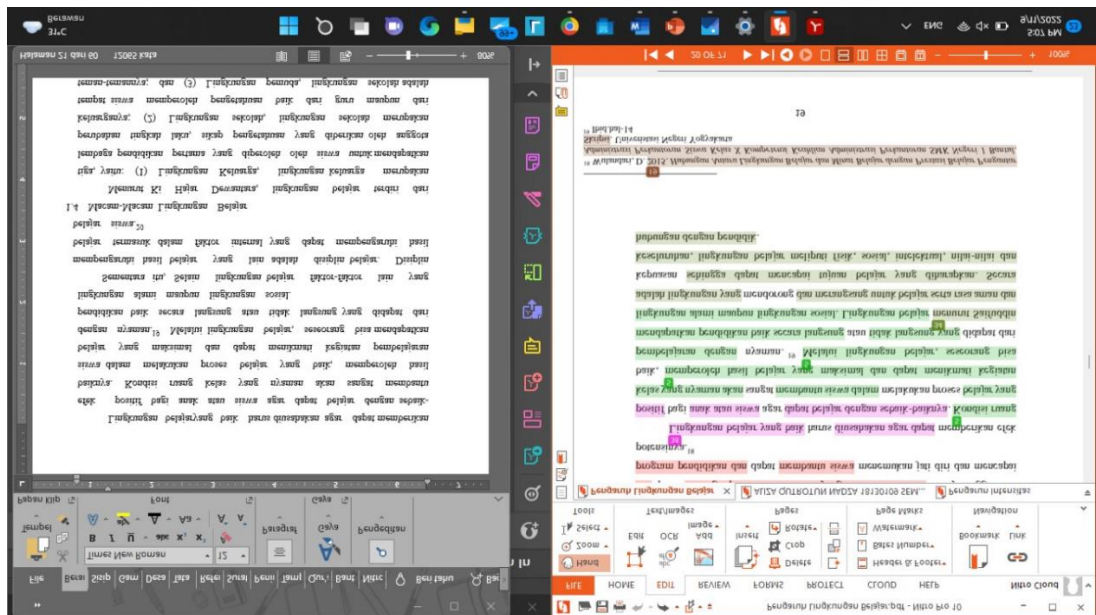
Berawan
31°C

5:07 PM
9/1/2022

Halaman 21 dari 60   12065 kata

80%

Lingkungan belajar yang baik harus diusahakan agar dapat memberikan efek positif bagi anak atau siswa agar dapat belajar dengan sebaik-baiknya. Kondisi ruang kelas yang nyaman akan sangat membantu siswa dalam melakukan proses belajar yang baik, memperoleh hasil belajar yang maksimal dan dapat meningkatkan kegiatan pembelajaran dengan nyaman. Melalui lingkungan belajar, seseorang bisa mendapatkan pendidikan secara langsung atau tidak langsung yang didapat dari lingkungan alam maupun lingkungan sosial.

Sementara itu, Selain lingkungan belajar, faktor-faktor lain yang mempengaruhi hasil belajar yang lain adalah disiplin belajar. Disiplin belajar termasuk dalam faktor internal yang dapat mempengaruhi hasil belajar siswa.

1.4. Macam-Macam Lingkungan Belajar

Menurut Ki Hajar Dewantara, lingkungan belajar terdiri dari tiga, yaitu: (1) Lingkungan Keluarga. Lingkungan keluarga merupakan lembaga pendidikan pertama yang diperoleh oleh siswa untuk mendapatkan pendidikan terhadap lain, sikap pengetahuan yang diperoleh oleh anggota keluarganya. (2) Lingkungan sekolah. Lingkungan sekolah merupakan tempat siswa memperoleh pengetahuan baik dari guru maupun dari teman-temannya; dan (3) Lingkungan pemuda, lingkungan sekolah adalah

File  Beranda  Sisip  Gambar  Desain  Tata Letak  Referensi  Surat  Peninjauan  Tampilan  Bantuan  Nitro  Beri tahu

Times New Roman   12
Tempel
Papan Klip   Font   Paragraf   Gaya   Pengeditan

Pengaruh Lingkungan Belajar.pdf - Nitro Pro 10

FILE  HOME  EDIT  REVIEW  FORMS  PROTECT  CLOUD  HELP   Nitro Cloud

Hand  Zoom  Select  Edit  OCR  Add  Image  Insert  Rotate  Crop  Delete  Watermark  Bates Number  Header & Footer  Bookmark  Link
Tools  Text/Images  Pages  Page Marks  Navigation

Pengaruh Lingkungan Belajar   ALIZA QUTROTUN NADA 18130109 SEM...   Pengaruh Intensitas

program pendidikan dan dapat membantu siswa menemukan jati diri dan mencapai potensinya.

Lingkungan belajar yang baik harus diusahakan agar dapat memberikan efek positif bagi anak atau siswa agar dapat belajar dengan sebaik-baiknya. Kondisi ruang kelas yang nyaman akan sangat membantu siswa dalam melakukan proses belajar yang baik, memperoleh hasil belajar yang maksimal dan dapat meningkatkan kegiatan pembelajaran dengan nyaman. Melalui lingkungan belajar, seseorang bisa mendapatkan pendidikan baik secara langsung atau tidak langsung yang didapat dari lingkungan alam maupun lingkungan sosial. Lingkungan belajar menurut Slameto adalah lingkungan yang mendorong dan merangsang untuk belajar serta rasa aman dan kepuasan sehingga dapat mencapai tujuan belajar yang diharapkan. Secara keseluruhan, lingkungan belajar meliputi fisik, sosial, intelektual, nilai-nilai dan hubungan dengan pendidik.

Wulandari, D. 2015. Hubungan Antara Lingkungan Belajar dan Minat Belajar dengan Prestasi Belajar Program Studi Keahlian Administrasi Perkantoran SMK Negeri 1 Bantul. Skripsi. Universitas Negeri Yogyakarta.
Ibid.hal.14

19

20 OF 71   100%